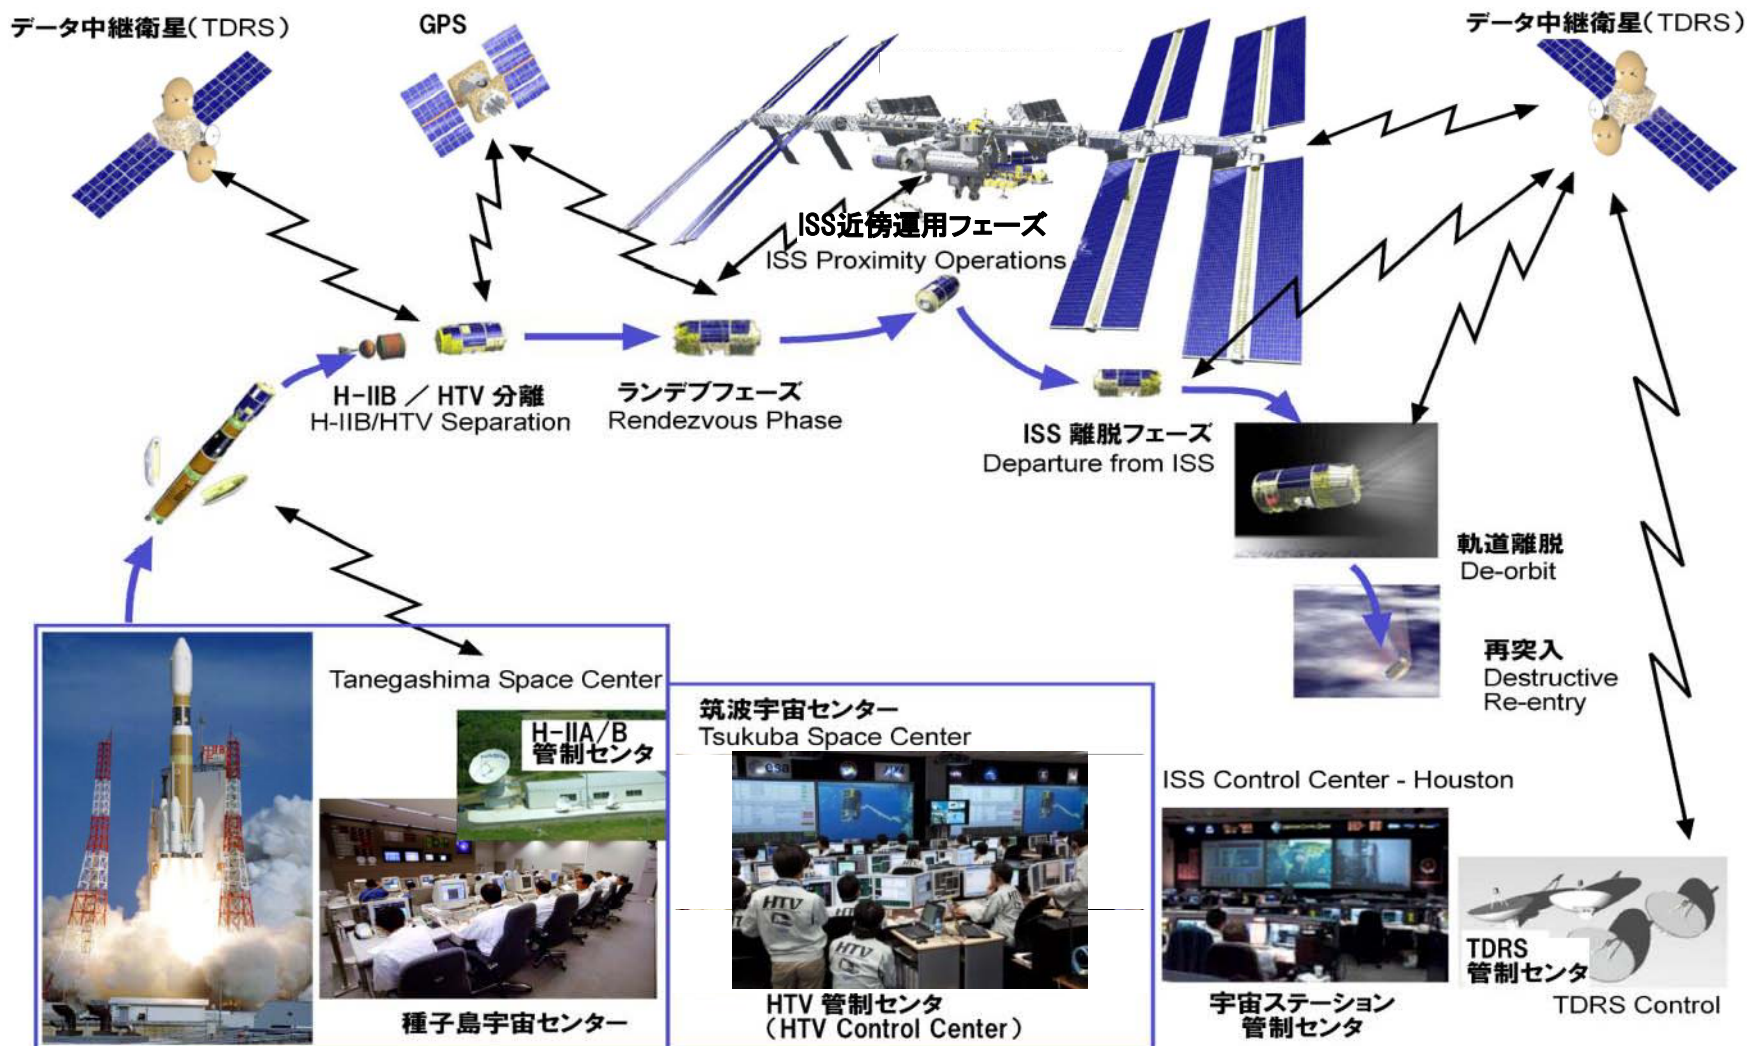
データ中継衛星(TDRS)

GPS

データ中継衛星(TDRS)

ISS近傍運用フェーズ
ISS Proximity Operations

H-IIB / HTV 分離
H-IIB/HTV Separation

ランデブフェーズ
Rendezvous Phase

ISS 離脱フェーズ
Departure from ISS

軌道離脱
De-orbit

再突入
Destructive Re-entry

Tanegashima Space Center

H-IIA/B 管制センタ

種子島宇宙センター

筑波宇宙センター
Tsukuba Space Center

HTV 管制センタ
(HTV Control Center)

ISS Control Center - Houston

宇宙ステーション
管制センタ

TDRS
管制センタ
TDRS Control